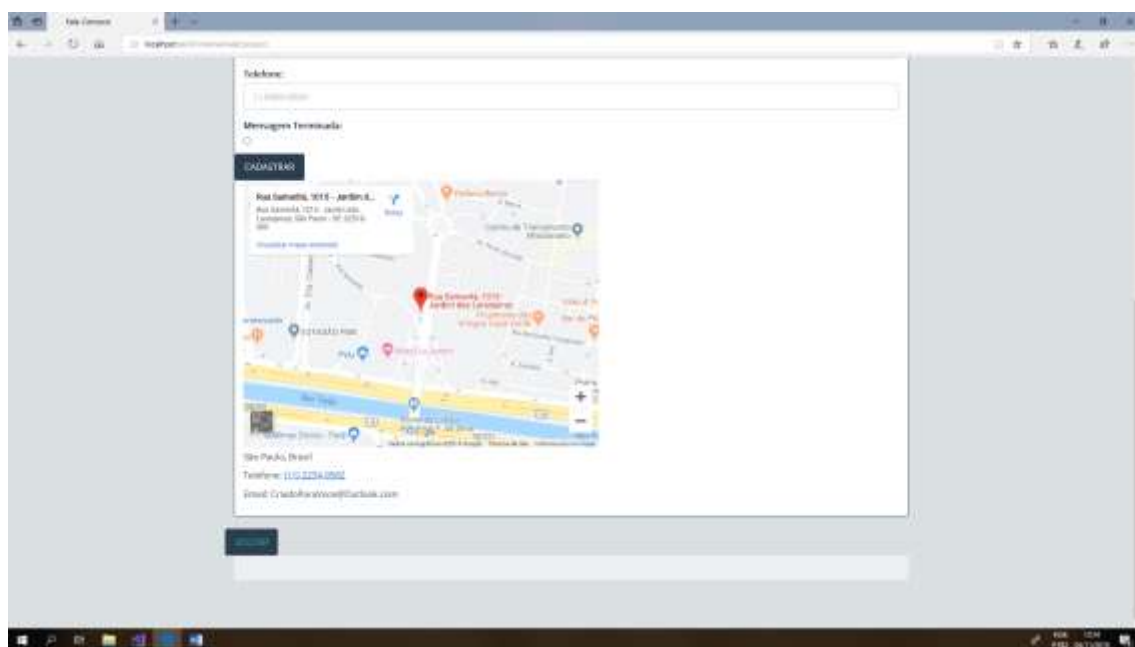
Fale Conosco

localhost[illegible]

Telefone:

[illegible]

Mensagem Terminada:

CADASTRAR

Rua Gainsville, 1015 - Jardim A...

Rotas

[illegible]

Ampliar o mapa

Rua Gainsville, 1015 - Jardim dos Lavradores

+

−

São Paulo, Brasil

Telefone: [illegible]

Email: CriadoParaVoce@Outlook.com

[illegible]